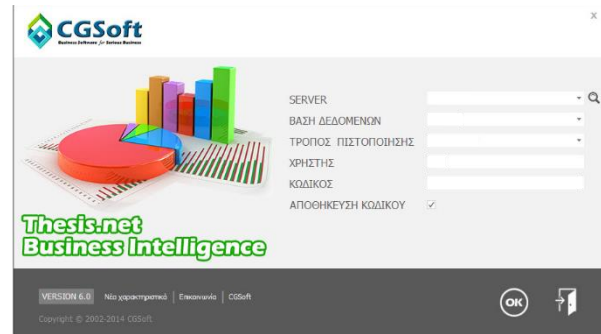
CGSoft
Business Software for Serious Business

x

SERVER
ΒΑΣΗ ΔΕΔΟΜΕΝΩΝ
ΤΡΟΠΟΣ ΠΙΣΤΟΠΟΙΗΣΗΣ
ΧΡΗΣΤΗΣ
ΚΩΔΙΚΟΣ
ΑΠΟΘΗΚΕΥΣΗ ΚΩΔΙΚΟΥ ✓

Thesis.net
Business Intelligence

VERSION 6.0 | Νέα χαρακτηριστικά | Επικοινωνία | CGSoft

Copyright © 2002-2014 CGSoft

OK